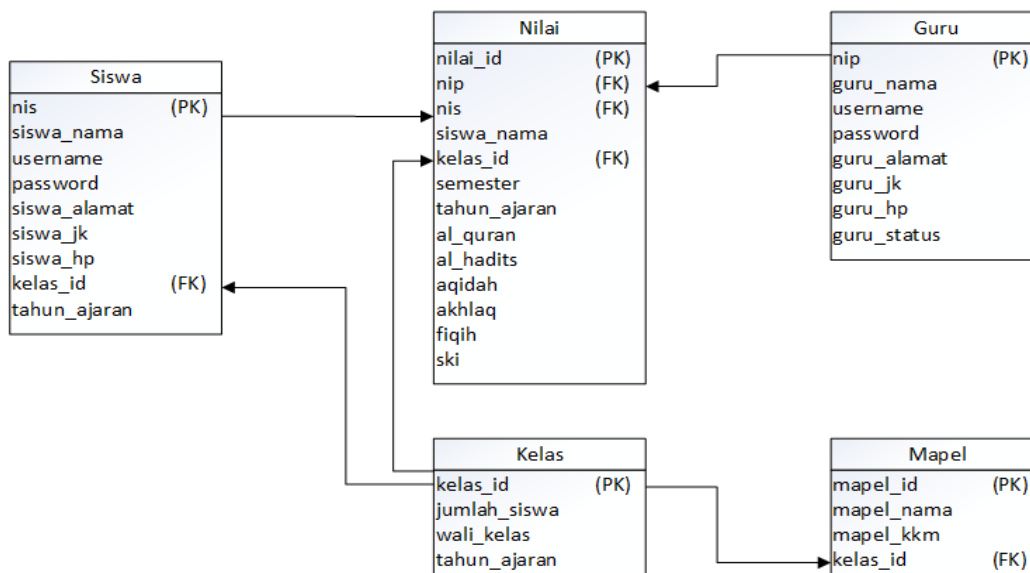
Siswa

| | |
|---|---|
| nis | (PK) |
| siswa_nama | |
| username | |
| password | |
| siswa_alamat | |
| siswa_jk | |
| siswa_hp | |
| kelas_id | (FK) |
| tahun_ajaran | |

Nilai

| | |
|---|---|
| nilai_id | (PK) |
| nip | (FK) |
| nis | (FK) |
| siswa_nama | |
| kelas_id | (FK) |
| semester | |
| tahun_ajaran | |
| al_quran | |
| al_hadits | |
| aqidah | |
| akhlaq | |
| fiqih | |
| ski | |

Guru

| | |
|---|---|
| nip | (PK) |
| guru_nama | |
| username | |
| password | |
| guru_alamat | |
| guru_jk | |
| guru_hp | |
| guru_status | |

Kelas

| | |
|---|---|
| kelas_id | (PK) |
| jumlah_siswa | |
| wali_kelas | |
| tahun_ajaran | |

Mapel

| | |
|---|---|
| mapel_id | (PK) |
| mapel_nama | |
| mapel_kkm | |
| kelas_id | (FK) |